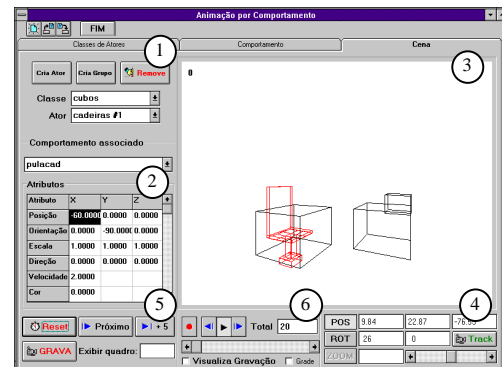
Animação por Comportamento

FIM

Classes de Atores | Comportamento | Cena

1

Cria Ator | Cria Grupo | Remove

Classe cubos

Ator cadeiras #1

Comportamento associado

pulacad

Atributos

2

| Atributo | X | Y | Z |
|---|---|---|---|
| Posição | -60.0000 | 0.0000 | 0.0000 |
| Orientação | 0.0000 | -90.0000 | 0.0000 |
| Escala | 1.0000 | 1.0000 | 1.0000 |
| Direção | 0.0000 | 0.0000 | 0.0000 |
| Velocidade | 2.0000 | | |
| Cor | 0.0000 | | |

3

0

5

6

4

Reset | Próximo | + 5

Total 20

POS 9.84 | 22.87 | -76.95

ROT 26 | 0 | Track

ZOOM

GRAVA | Exibir quadro:

Visualiza Gravação | Grade